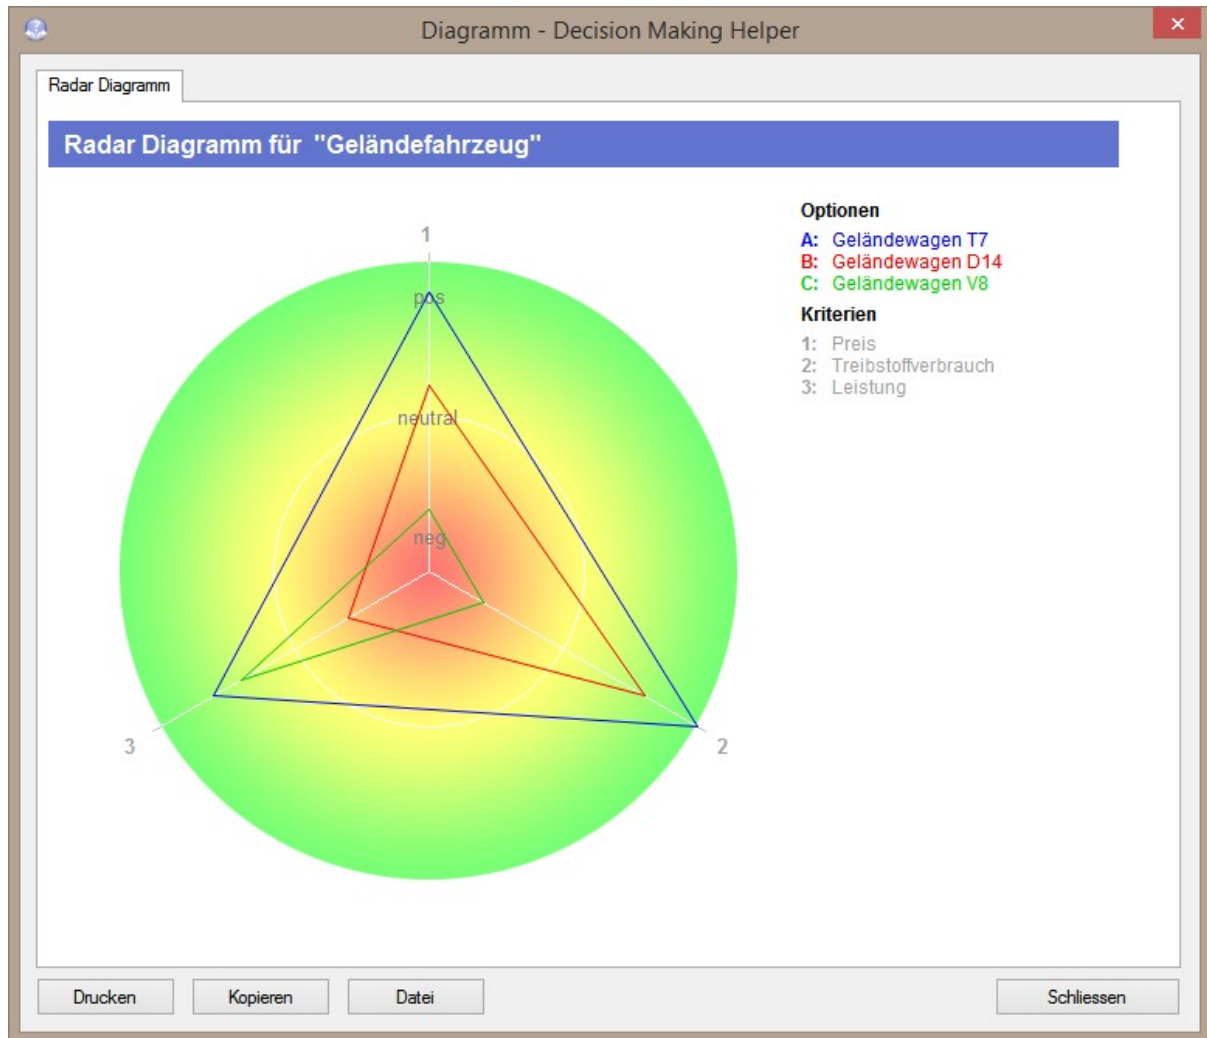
Diagramm - Decision Making Helper

Radar Diagramm

Radar Diagramm für "Geländefahrzeug"

1

pos

neutral

neg

3

2

Optionen
A: Geländewagen T7
B: Geländewagen D14
C: Geländewagen V8

Kriterien
1: Preis
2: Treibstoffverbrauch
3: Leistung

Drucken Kopieren Datei Schliessen